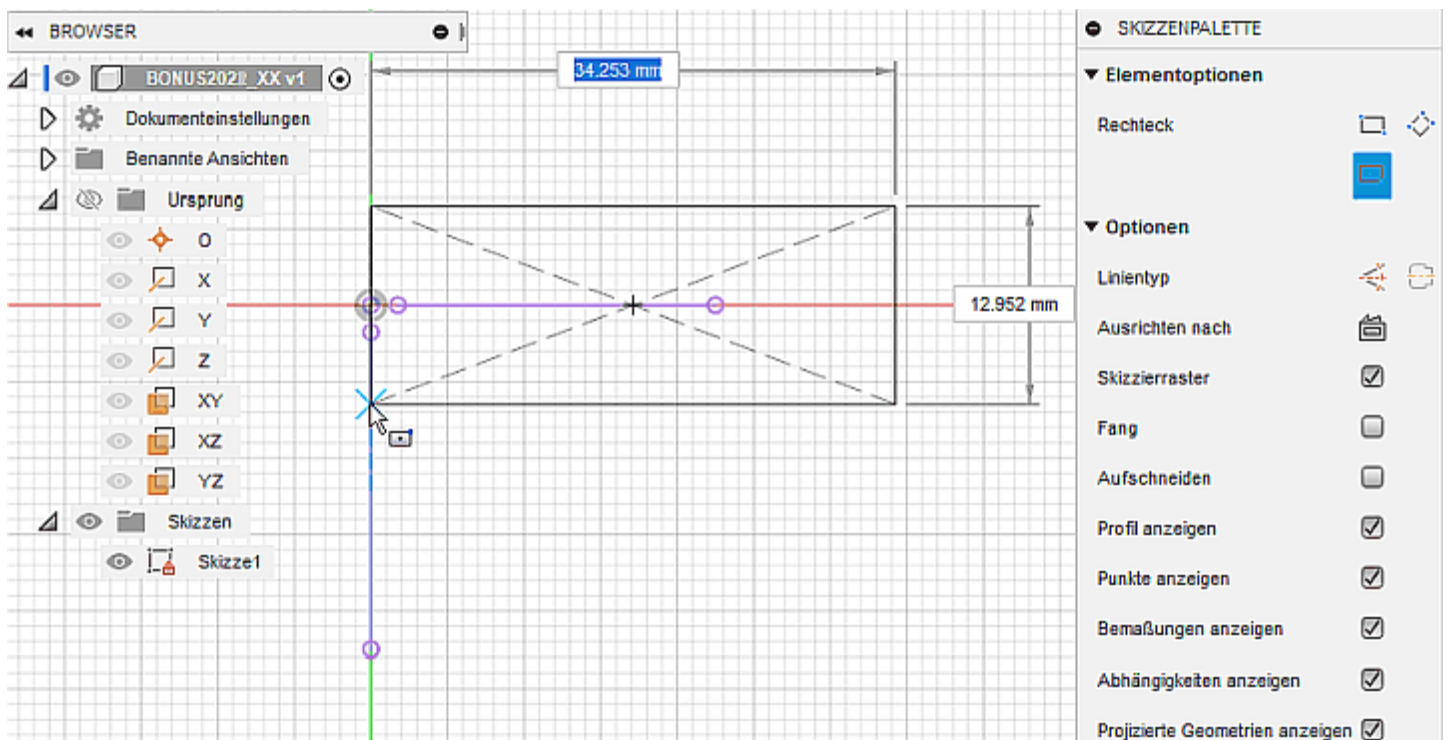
BROWSER

BONUS202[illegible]_XX v1

Dokumenteinstellungen

Benannte Ansichten

Ursprung

O

X

Y

Z

XY

XZ

YZ

Skizzen

Skizze1

34.253 mm

12.952 mm

SKIZZENPALETTE

Elementoptionen

Rechteck

Optionen

Linientyp

Ausrichten nach

Skizzierraster

Fang

Aufschneiden

Profil anzeigen

Punkte anzeigen

Bemaßungen anzeigen

Abhängigkeiten anzeigen

Projizierte Geometrien anzeigen